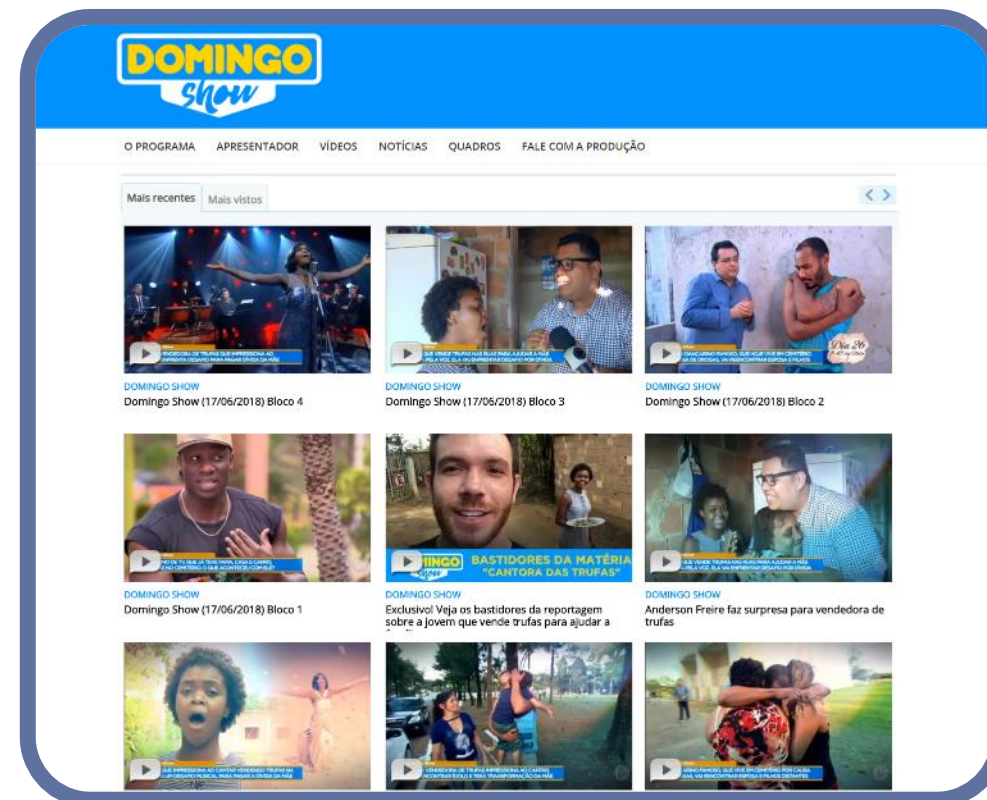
DOMINGO show

O PROGRAMA APRESENTADOR VÍDEOS NOTÍCIAS QUADROS FALE COM A PRODUÇÃO

Mais recentes Mais vistos

DOMINGO SHOW
Domingo Show (17/06/2018) Bloco 4

DOMINGO SHOW
Domingo Show (17/06/2018) Bloco 3

Dia 26
DOMINGO SHOW
Domingo Show (17/06/2018) Bloco 2

DOMINGO SHOW
Domingo Show (17/06/2018) Bloco 1

DOMINGO show BASTIDORES DA MATÉRIA "CANTORA DAS TRUFAS"
DOMINGO SHOW
Exclusivo! Veja os bastidores da reportagem sobre a jovem que vende trufas para ajudar a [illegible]

DOMINGO SHOW
Anderson Freire faz surpresa para vendedora de trufas